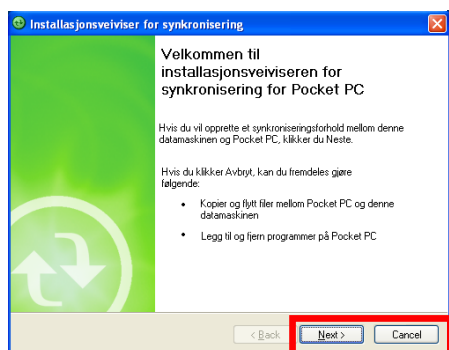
Installasjonsveiviser for synkronisering

Velkommen til installasjonsveiviseren for synkronisering for Pocket PC

Hvis du vil opprette et synkroniseringsforhold mellom denne datamaskinen og Pocket PC, klikker du Neste.

Hvis du klikker Avbryt, kan du fremdeles gjøre følgende:

• Kopier og flytt filer mellom Pocket PC og denne datamaskinen

• Legg til og fjern programmer på Pocket PC

< Back | Next > | Cancel